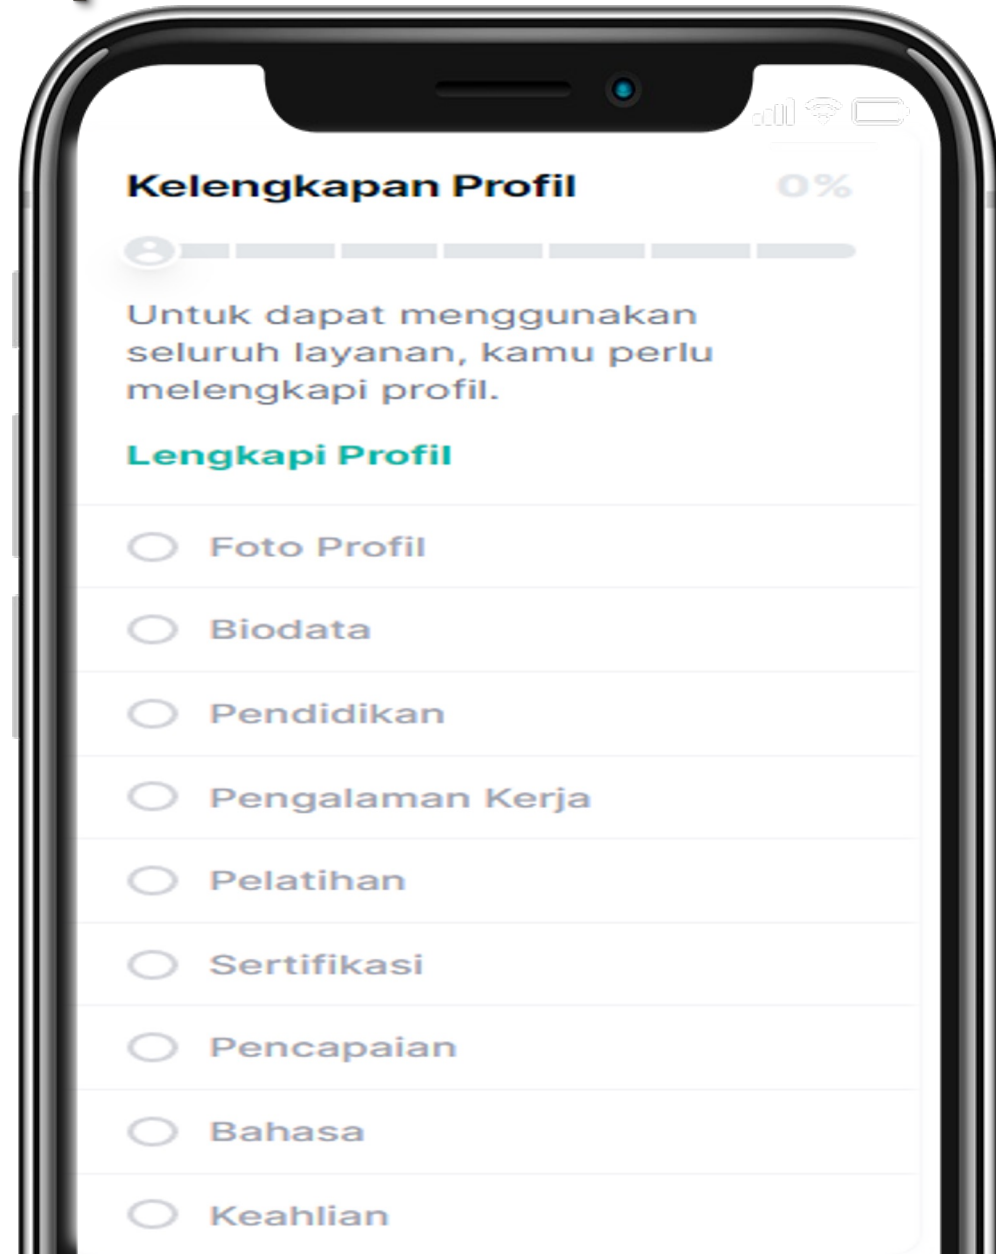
Kelengkapan Profil 0%

Untuk dapat menggunakan seluruh layanan, kamu perlu melengkapi profil.

Lengkapi Profil

Foto Profil

Biodata

Pendidikan

Pengalaman Kerja

Pelatihan

Sertifikasi

Pencapaian

Bahasa

Keahlian